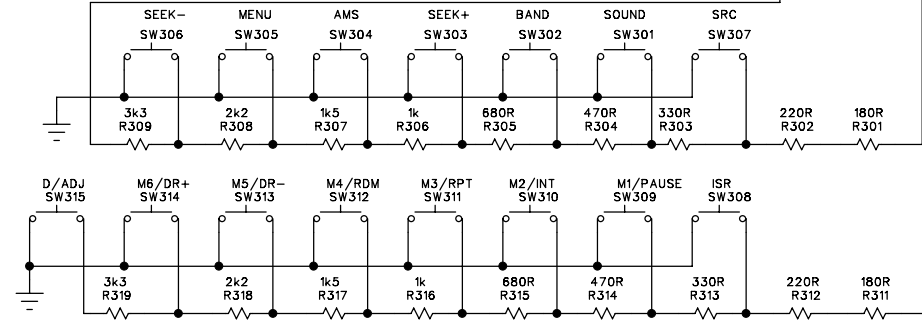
SEEK−
SW306
MENU
SW305
AMS
SW304
SEEK+
SW303
BAND
SW302
SOUND
SW301
SRC
SW307

3k3
R309
2k2
R308
1k5
R307
1k
R306
680R
R305
470R
R304
330R
R303
220R
R302
180R
R301

D/ADJ
SW315
M6/DR+
SW314
M5/DR−
SW313
M4/RDM
SW312
M3/RPT
SW311
M2/INT
SW310
M1/PAUSE
SW309
ISR
SW308

3k3
R319
2k2
R318
1k5
R317
1k
R316
680R
R315
470R
R314
330R
R313
220R
R312
180R
R311